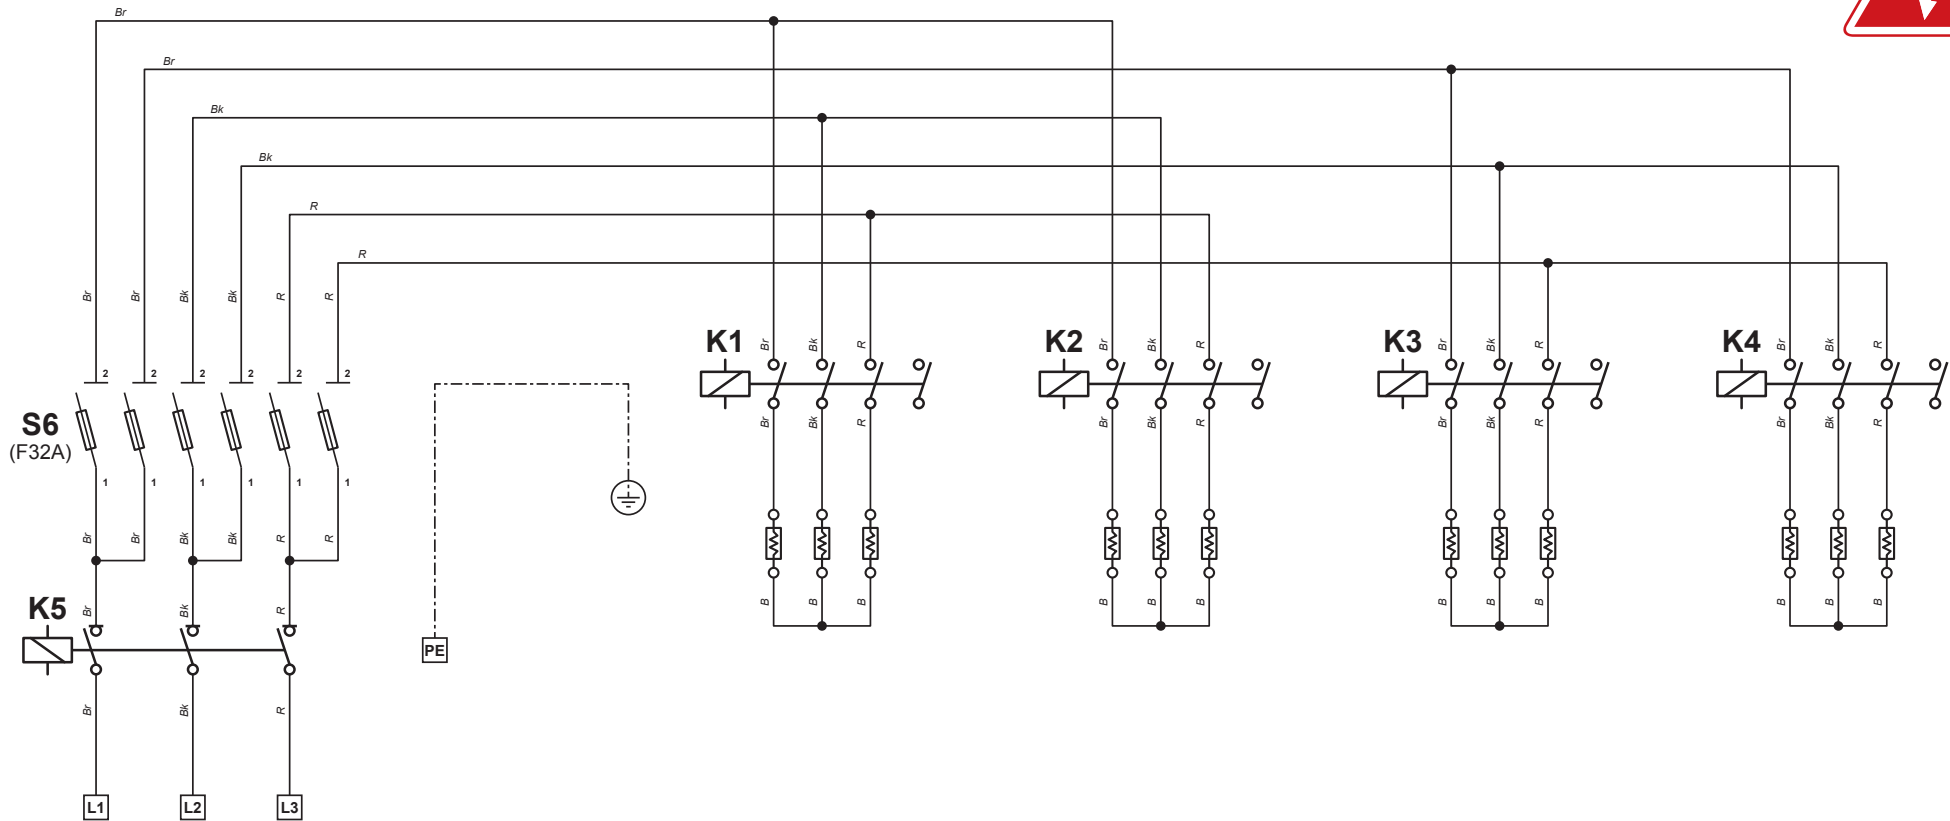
Br
Br
Bk
Bk
R
R

Br Br Bk Bk R R

2 2 2 2 2 2

S6
(F32A)

1 1 1 1 1 1

Br Br Bk Bk R R

K5
Br Bk R

Br Bk R

L1 L2 L3

PE

K1
Br Bk R
Br Bk R
B B B

K2
Br Bk R
Br Bk R
B B B

K3
Br Bk R
Br Bk R
B B B

K4
Br Bk R
Br Bk R
B B B